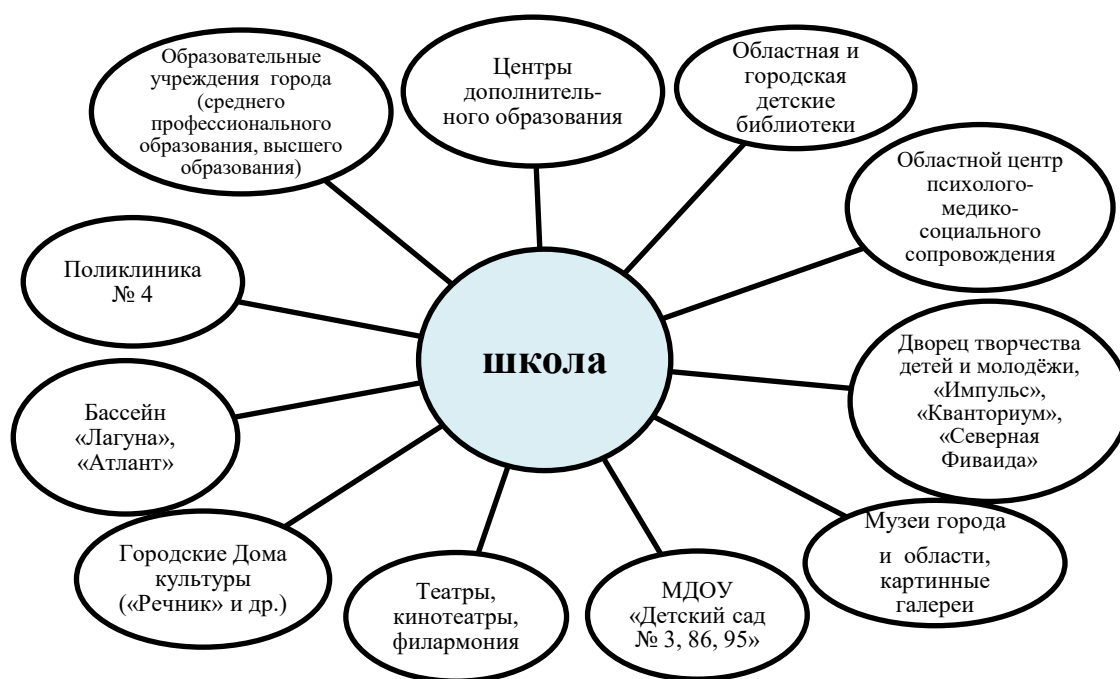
школа

Образовательные учреждения города (среднего профессионального образования, высшего образования)

Центры дополнительного образования

Областная и городская детские библиотеки

Областной центр психолого-медико-социального сопровождения

Дворец творчества детей и молодёжи, «Импульс», «Кванториум», «Северная Фиваида»

Музеи города и области, картинные галереи

МДОУ «Детский сад № 3, 86, 95»

Театры, кинотеатры, филармония

Городские Дома культуры («Речник» и др.)

Бассейн «Лагуна», «Атлант»

Поликлиника № 4